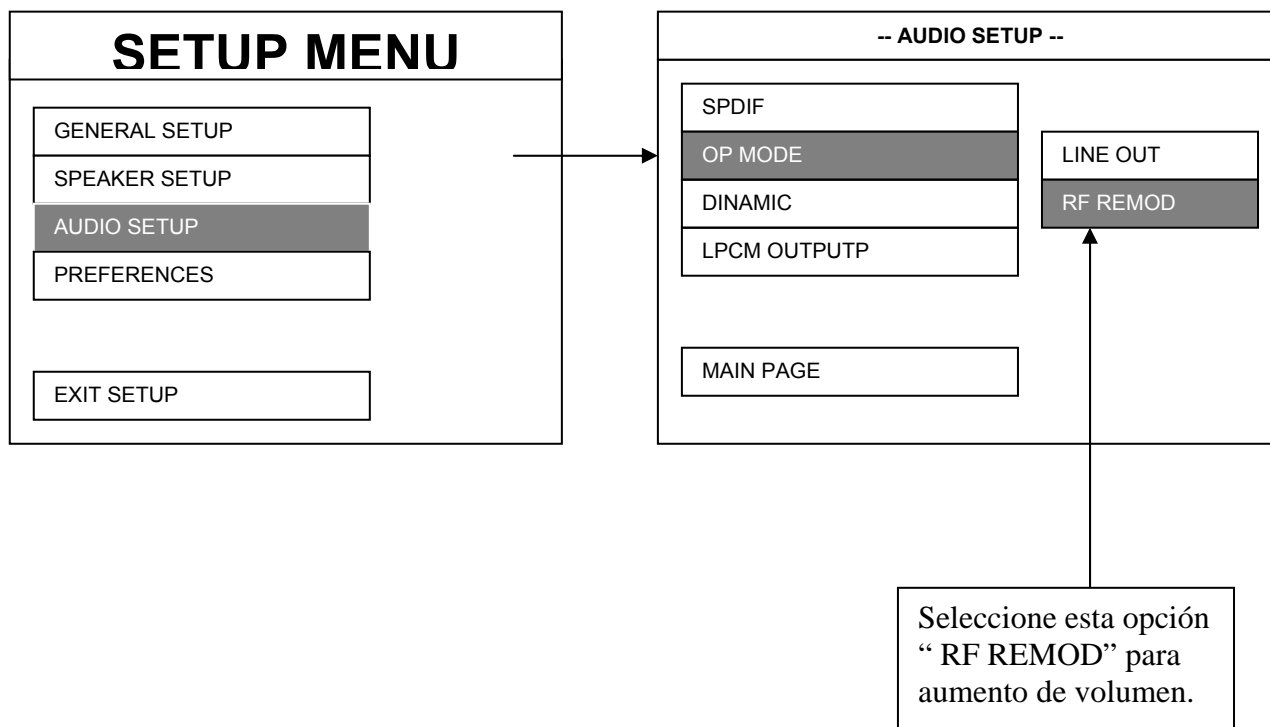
SETUP MENU

GENERAL SETUP
SPEAKER SETUP
AUDIO SETUP
PREFERENCES

EXIT SETUP

-- AUDIO SETUP --

SPDIF
OP MODE
DINAMIC
LPCM OUTPUTP

MAIN PAGE

LINE OUT
RF REMOD

Seleccione esta opción " RF REMOD" para aumento de volumen.